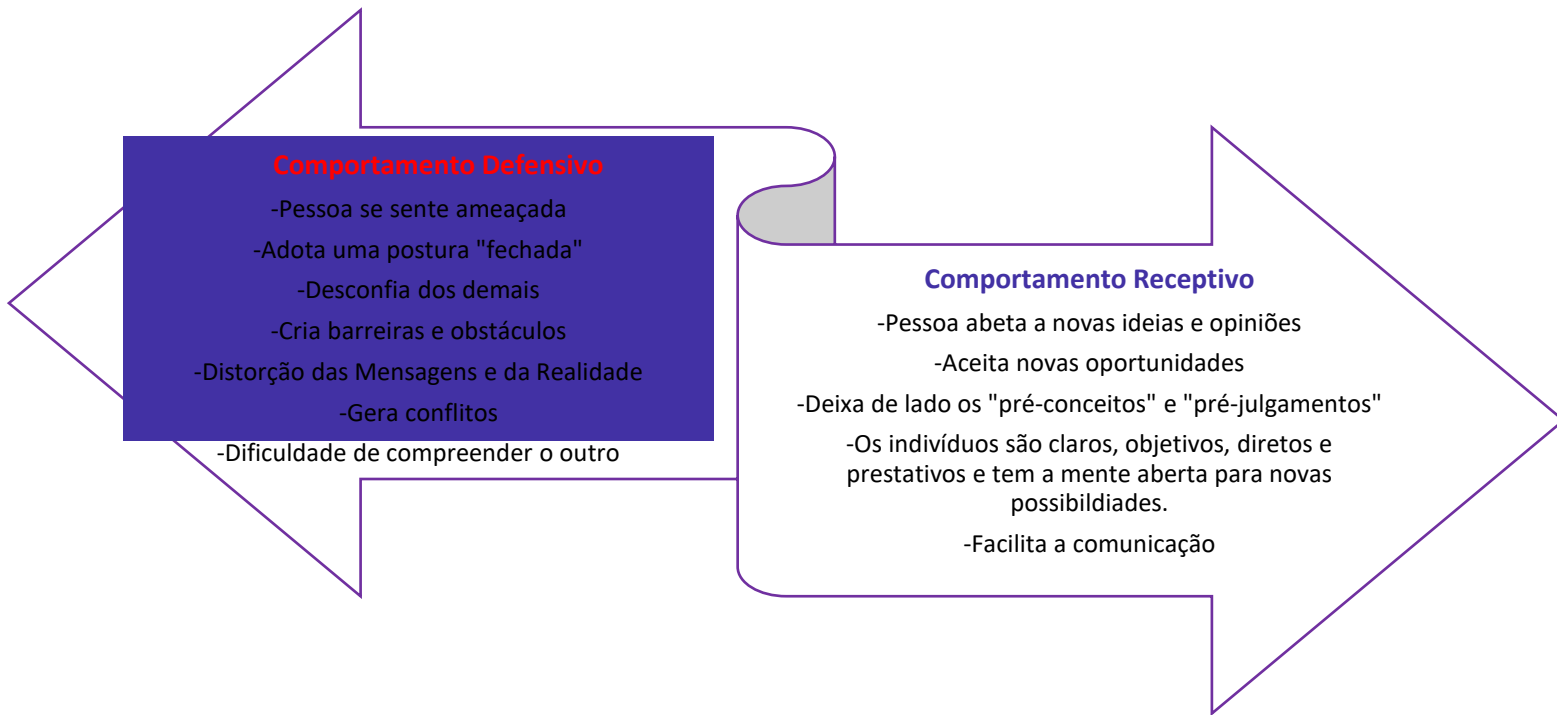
Comportamento Defensivo

-Pessoa se sente ameaçada

-Adota uma postura "fechada"

-Desconfia dos demais

-Cria barreiras e obstáculos

-Distorção das Mensagens e da Realidade

-Gera conflitos

-Dificuldade de compreender o outro

Comportamento Receptivo

-Pessoa abeta a novas ideias e opiniões

-Aceita novas oportunidades

-Deixa de lado os "pré-conceitos" e "pré-julgamentos"

-Os indivíduos são claros, objetivos, diretos e prestativos e tem a mente aberta para novas possibildiades.

-Facilita a comunicação